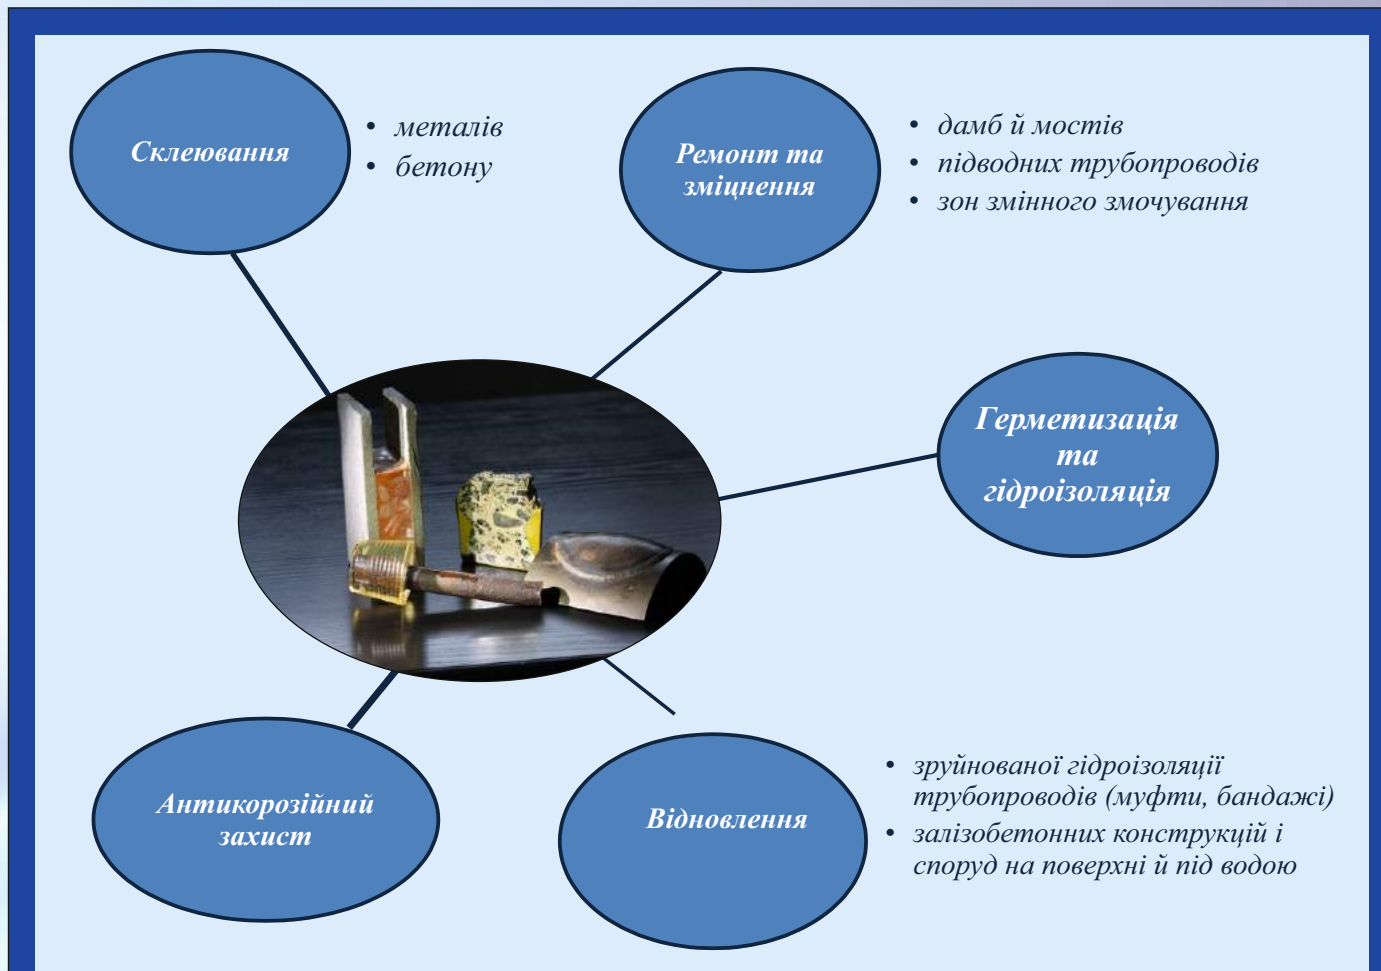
Склеювання

• металів
• бетону

Ремонт та зміцнення

• дамб й мостів
• підводних трубопроводів
• зон змінного змочування

Герметизація та гідроізоляція

Антикорозійний захист

Відновлення

• зруйнованої гідроізоляції трубопроводів (муфти, бандажі)
• залізобетонних конструкцій і споруд на поверхні й під водою